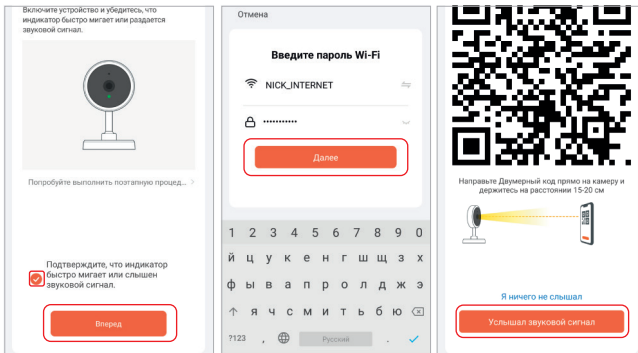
Включите устройство и убедитесь, что индикатор быстро мигает или раздается звуковой сигнал.

Попробуйте выполнить поэтапную процед... >

Подтвердите, что индикатор быстро мигает или слышен звуковой сигнал.

Вперед

Отмена

Введите пароль Wi-Fi

NICK_INTERNET

••••••••••••

Далее

1 2 3 4 5 6 7 8 9 0

й ц у к е н г ш щ з х

ф ы в а п р о л д ж э

я ч с м и т ь б ю

?123 , Русский .

Направьте Двумерный код прямо на камеру и держитесь на расстоянии 15-20 см

Я ничего не слышал

Услышал звуковой сигнал